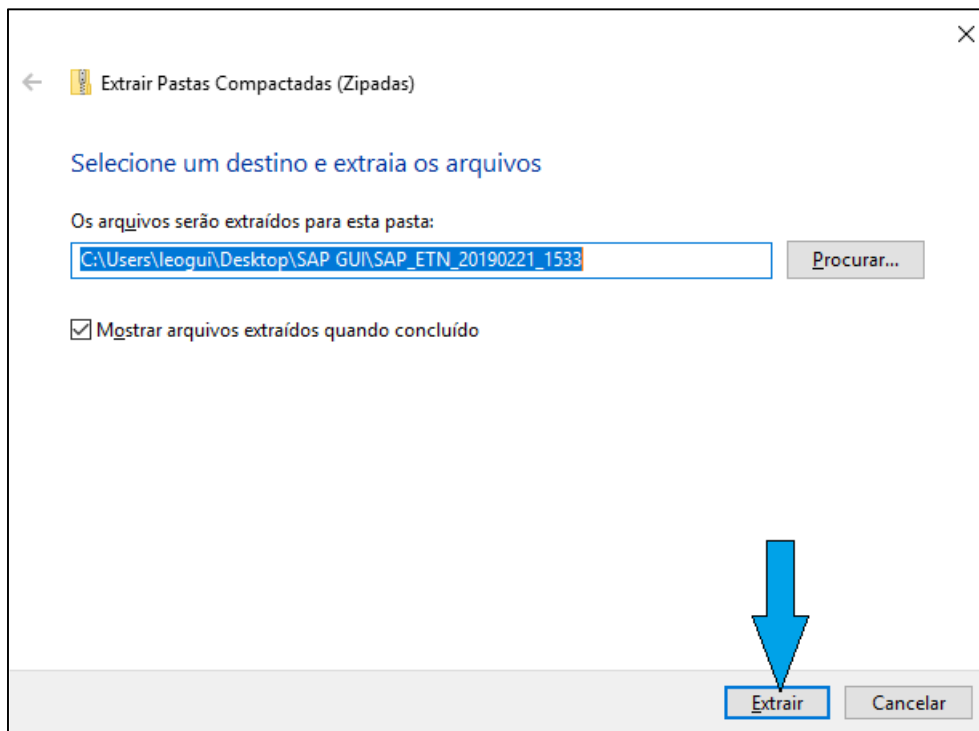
Extrair Pastas Compactadas (Zipadas)

Selecione um destino e extraia os arquivos

Os arquivos serão extraídos para esta pasta:

C:\Users\leogui\Desktop\SAP GUI\SAP_ETN_20190221_1533

Procurar...

Mostrar arquivos extraídos quando concluído

Extrair

Cancelar